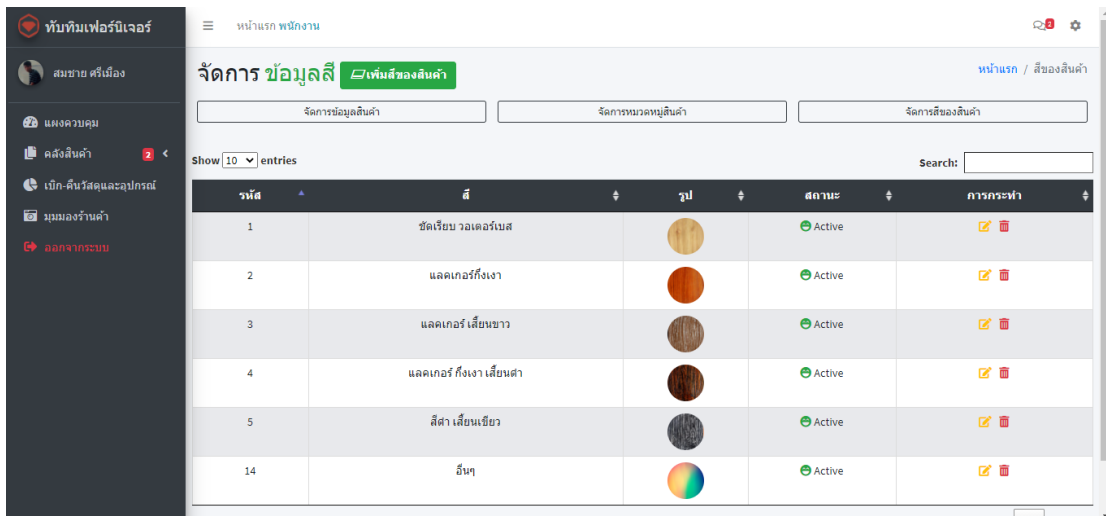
ทับทิมเฟอร์นิเจอร์

สมชาย ศรีเมือง

แผงควบคุม
คลังสินค้า 2
เบิก-คืนวัสดุและอุปกรณ์
มุมมองร้านค้า
ออกจากระบบ

หน้าแรก พนักงาน

2

จัดการ ข้อมูลสี เพิ่มสีของสินค้า

หน้าแรก / สีของสินค้า

จัดการข้อมูลสินค้า | จัดการหมวดหมู่สินค้า | จัดการสีของสินค้า

Show 10 entries

Search:

| รหัส | สี | รูป | สถานะ | การกระทำ |
|---|---|---|---|---|
| 1 | ขัดเรียบ วอเตอร์เบส | | Active | |
| 2 | แลคเกอร์กึ่งเงา | | Active | |
| 3 | แลคเกอร์ เสี้ยนขาว | | Active | |
| 4 | แลคเกอร์ กึ่งเงา เสี้ยนดำ | | Active | |
| 5 | สีดำ เสี้ยนเขียว | | Active | |
| 14 | อื่นๆ | | Active | |